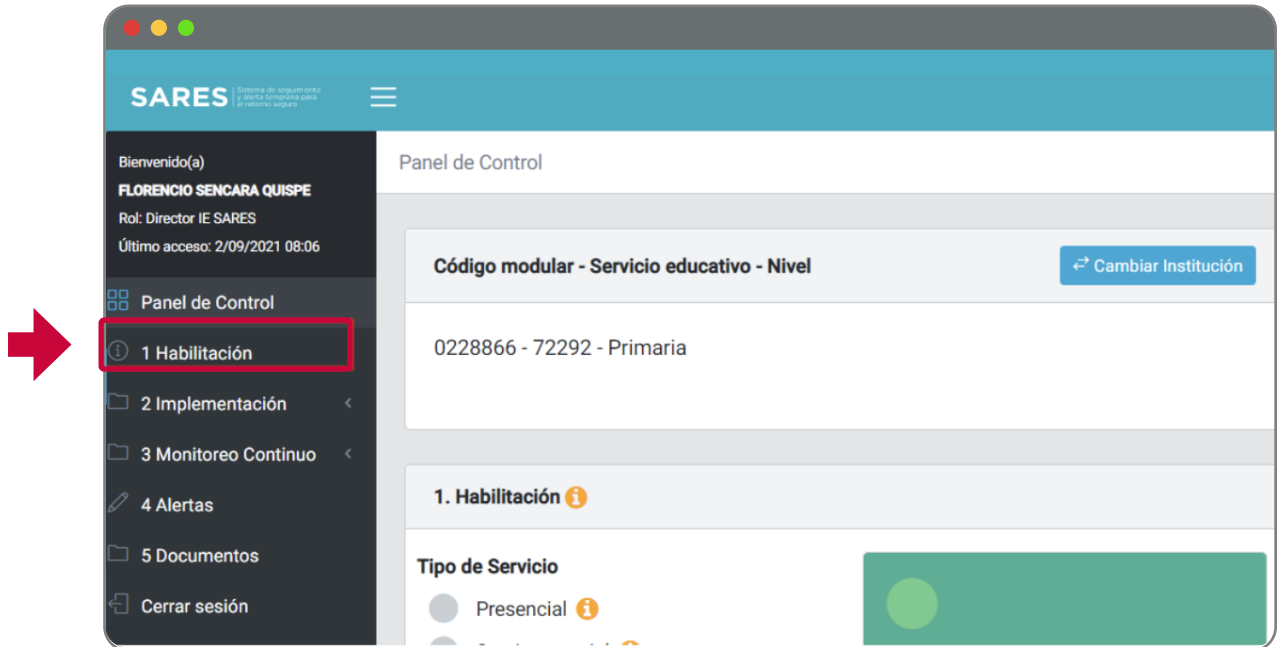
SARES Sistema de seguimiento y alerta temprana para el retorno seguro

Bienvenido(a)
FLORENCIO SENCARA QUISPE
Rol: Director IE SARES
Último acceso: 2/09/2021 08:06

Panel de Control
1 Habilitación
2 Implementación
3 Monitoreo Continuo
4 Alertas
5 Documentos
Cerrar sesión

Panel de Control

Código modular - Servicio educativo - Nivel
Cambiar Institución

0228866 - 72292 - Primaria

1. Habilitación

Tipo de Servicio
Presencial
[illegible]